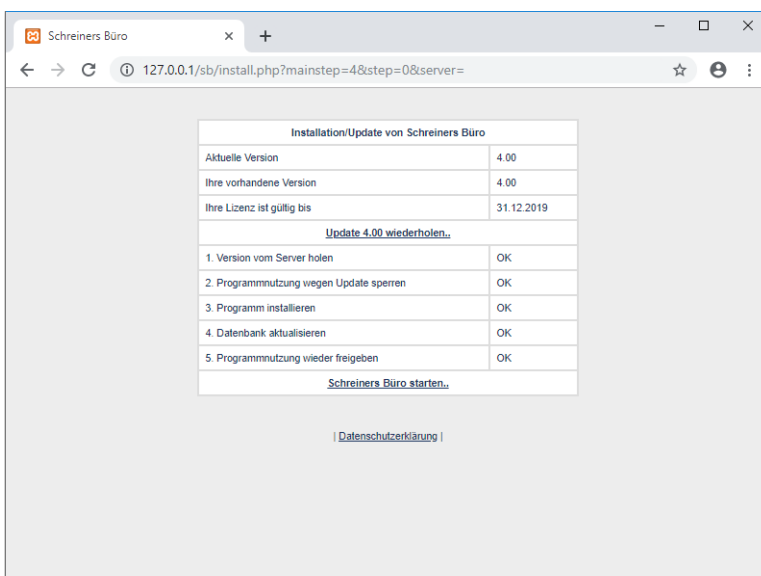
Schreiners Büro

127.0.0.1/sb/install.php?mainstep=4&step=0&server=

| Installation/Update von Schreiners Büro | |
|---|---|
| Aktuelle Version | 4.00 |
| Ihre vorhandene Version | 4.00 |
| Ihre Lizenz ist gültig bis | 31.12.2019 |
| Update 4.00 wiederholen.. | |
| 1. Version vom Server holen | OK |
| 2. Programmnutzung wegen Update sperren | OK |
| 3. Programm installieren | OK |
| 4. Datenbank aktualisieren | OK |
| 5. Programmnutzung wieder freigeben | OK |
| Schreiners Büro starten.. | |

| Datenschutzerklärung |